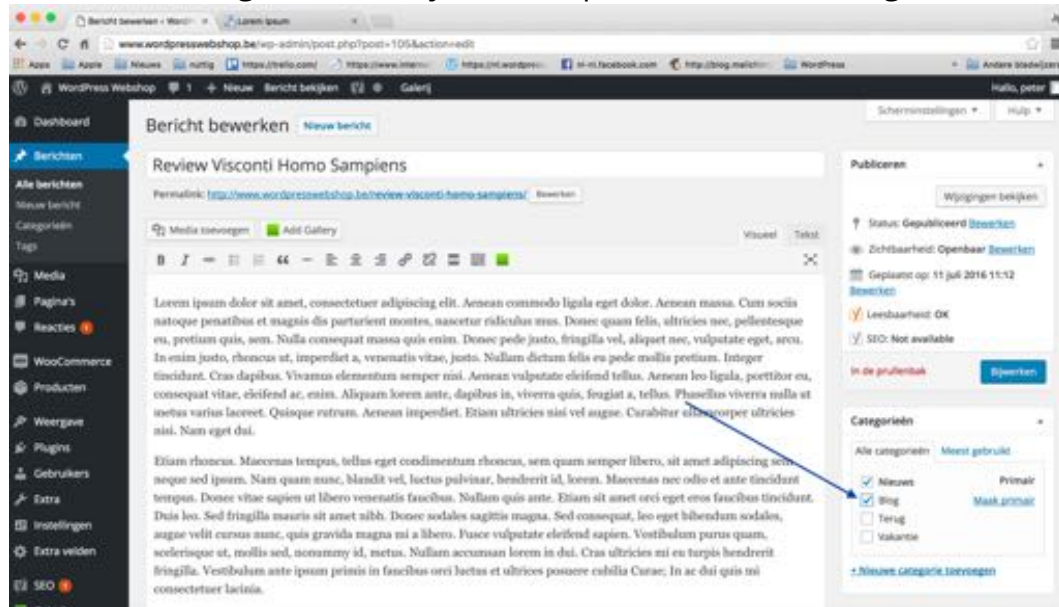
Bericht bewerken ‹ Wordr... Lorem ipsum

www.wordpresswebshop.be/wp-admin/post.php?post=105&action=edit

Apps Apple Nieuws nuttig https://trello.com/ https://www.intern... https://nl.wordpre... m-m.facebook.com http://blog.mailchi... WordPress Andere bladwijzers

WordPress Webshop 1 + Nieuw Bericht bekijken Galerij Hallo, peter

Dashboard
Berichten
Alle berichten
Nieuw bericht
Categorieën
Tags
Media
Pagina's
Reacties
WooCommerce
Producten
Weergave
Plugins
Gebruikers
Extra
Instellingen
Extra velden
SEO

Bericht bewerken Nieuw bericht

Scherminstellingen ▾ Hulp ▾

Review Visconti Homo Sampiens

Permalink: http://www.wordpresswebshop.be/review-visconti-homo-sampiens/ Bewerken

Media toevoegen Add Gallery Visueel Tekst

Lorem ipsum dolor sit amet, consectetuer adipiscing elit. Aenean commodo ligula eget dolor. Aenean massa. Cum sociis natoque penatibus et magnis dis parturient montes, nascetur ridiculus mus. Donec quam felis, ultricies nec, pellentesque eu, pretium quis, sem. Nulla consequat massa quis enim. Donec pede justo, fringilla vel, aliquet nec, vulputate eget, arcu. In enim justo, rhoncus ut, imperdiet a, venenatis vitae, justo. Nullam dictum felis eu pede mollis pretium. Integer tincidunt. Cras dapibus. Vivamus elementum semper nisi. Aenean vulputate eleifend tellus. Aenean leo ligula, porttitor eu, consequat vitae, eleifend ac, enim. Aliquam lorem ante, dapibus in, viverra quis, feugiat a, tellus. Phasellus viverra nulla ut metus varius laoreet. Quisque rutrum. Aenean imperdiet. Etiam ultricies nisi vel augue. Curabitur ullamcorper ultricies nisi. Nam eget dui.

Etiam rhoncus. Maecenas tempus, tellus eget condimentum rhoncus, sem quam semper libero, sit amet adipiscing sem neque sed ipsum. Nam quam nunc, blandit vel, luctus pulvinar, hendrerit id, lorem. Maecenas nec odio et ante tincidunt tempus. Donec vitae sapien ut libero venenatis faucibus. Nullam quis ante. Etiam sit amet orci eget eros faucibus tincidunt. Duis leo. Sed fringilla mauris sit amet nibh. Donec sodales sagittis magna. Sed consequat, leo eget bibendum sodales, augue velit cursus nunc, quis gravida magna mi a libero. Fusce vulputate eleifend sapien. Vestibulum purus quam, scelerisque ut, mollis sed, nonummy id, metus. Nullam accumsan lorem in dui. Cras ultricies mi eu turpis hendrerit fringilla. Vestibulum ante ipsum primis in faucibus orci luctus et ultrices posuere cubilia Curae; In ac dui quis mi consectetuer lacinia.

Publiceren
Wijzigingen bekijken
Status: Gepubliceerd Bewerken
Zichtbaarheid: Openbaar Bewerken
Geplaatst op: 11 juli 2016 11:12 Bewerken
Leesbaarheid: OK
SEO: Not available
In de prullenbak Bijwerken

Categorieën
Alle categorieën Meest gebruikt
Nieuws Primair
Blog Maak primair
Terug
Vakantie
+ Nieuwe categorie toevoegen